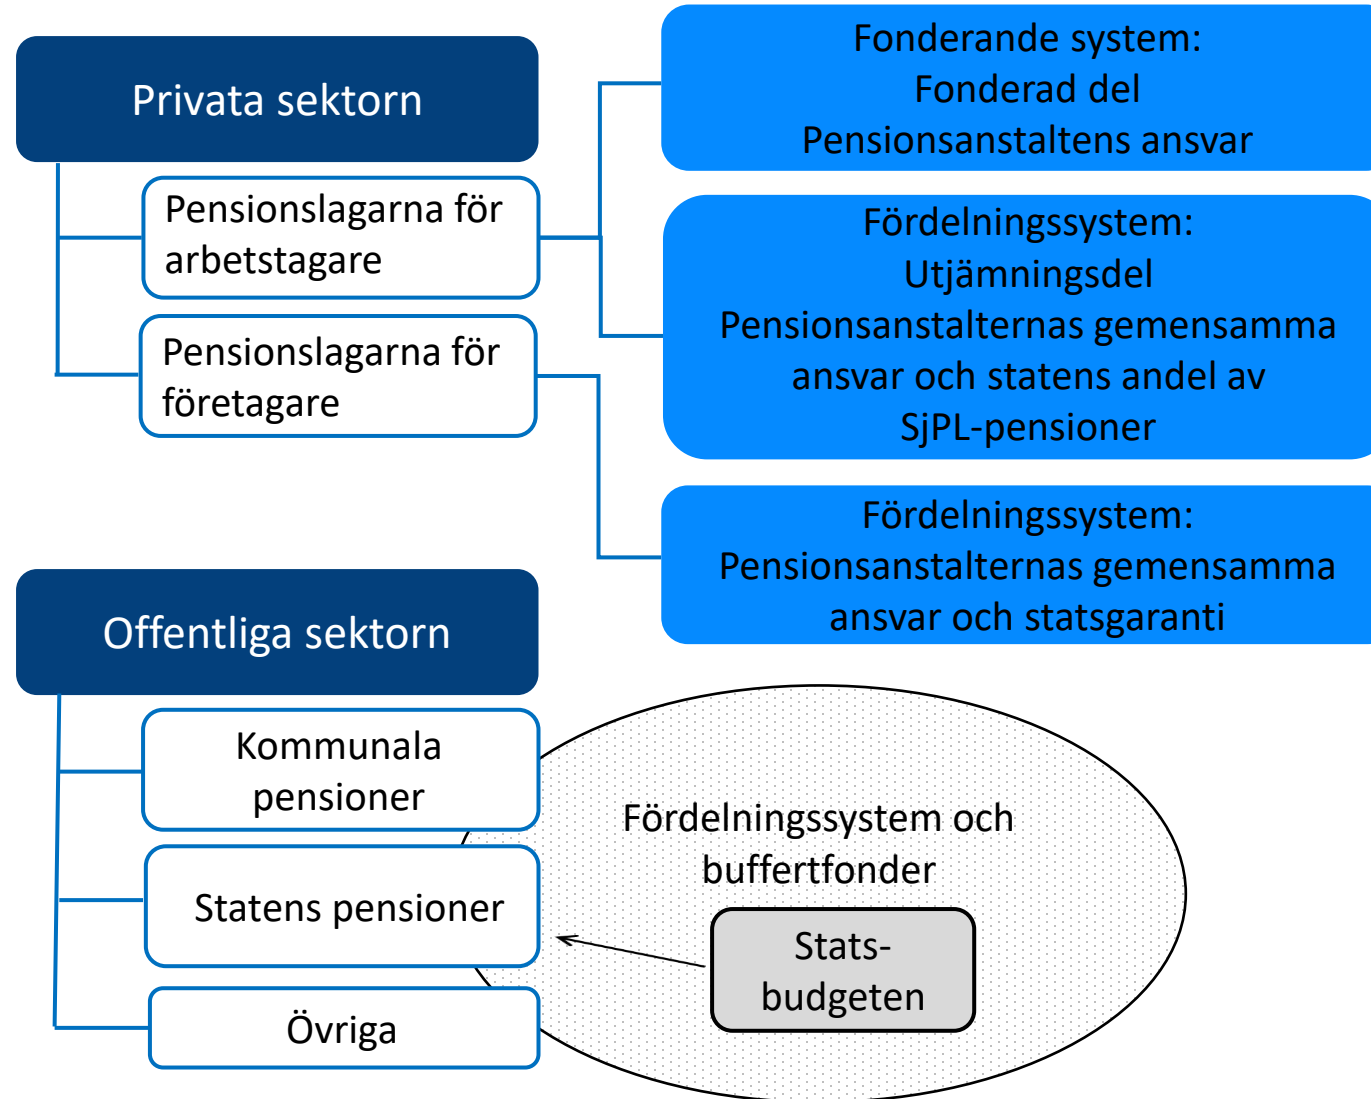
Privata sektorn

Pensionslagarna för arbetstagare

Pensionslagarna för företagare

Fonderande system:
Fonderad del
Pensionsanstaltens ansvar

Fördelningssystem:
Utjämningsdel
Pensionsanstalternas gemensamma ansvar och statens andel av SjPL-pensioner

Fördelningssystem:
Pensionsanstalternas gemensamma ansvar och statsgaranti

Offentliga sektorn

Kommunala pensioner

Statens pensioner

Övriga

Fördelningssystem och buffertfonder

Statsbudgeten